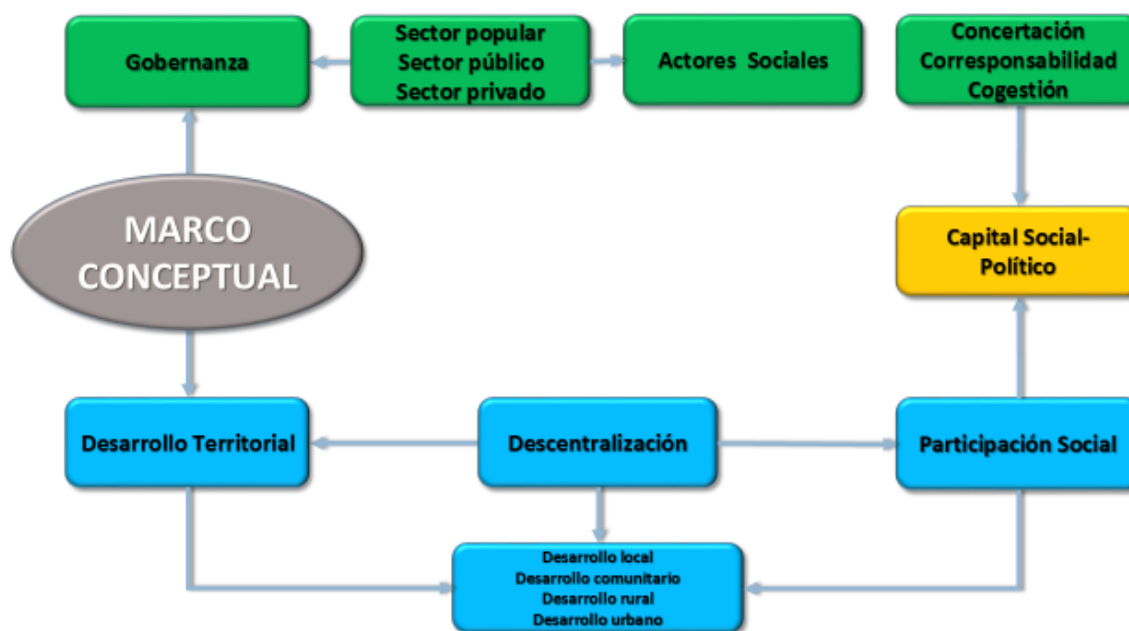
Gobernanza

Sector popular
Sector público
Sector privado

Actores Sociales

Concertación
Corresponsabilidad
Cogestión

MARCO CONCEPTUAL

Capital Social-Político

Desarrollo Territorial

Descentralización

Participación Social

Desarrollo local
Desarrollo comunitario
Desarrollo rural
Desarrollo urbano